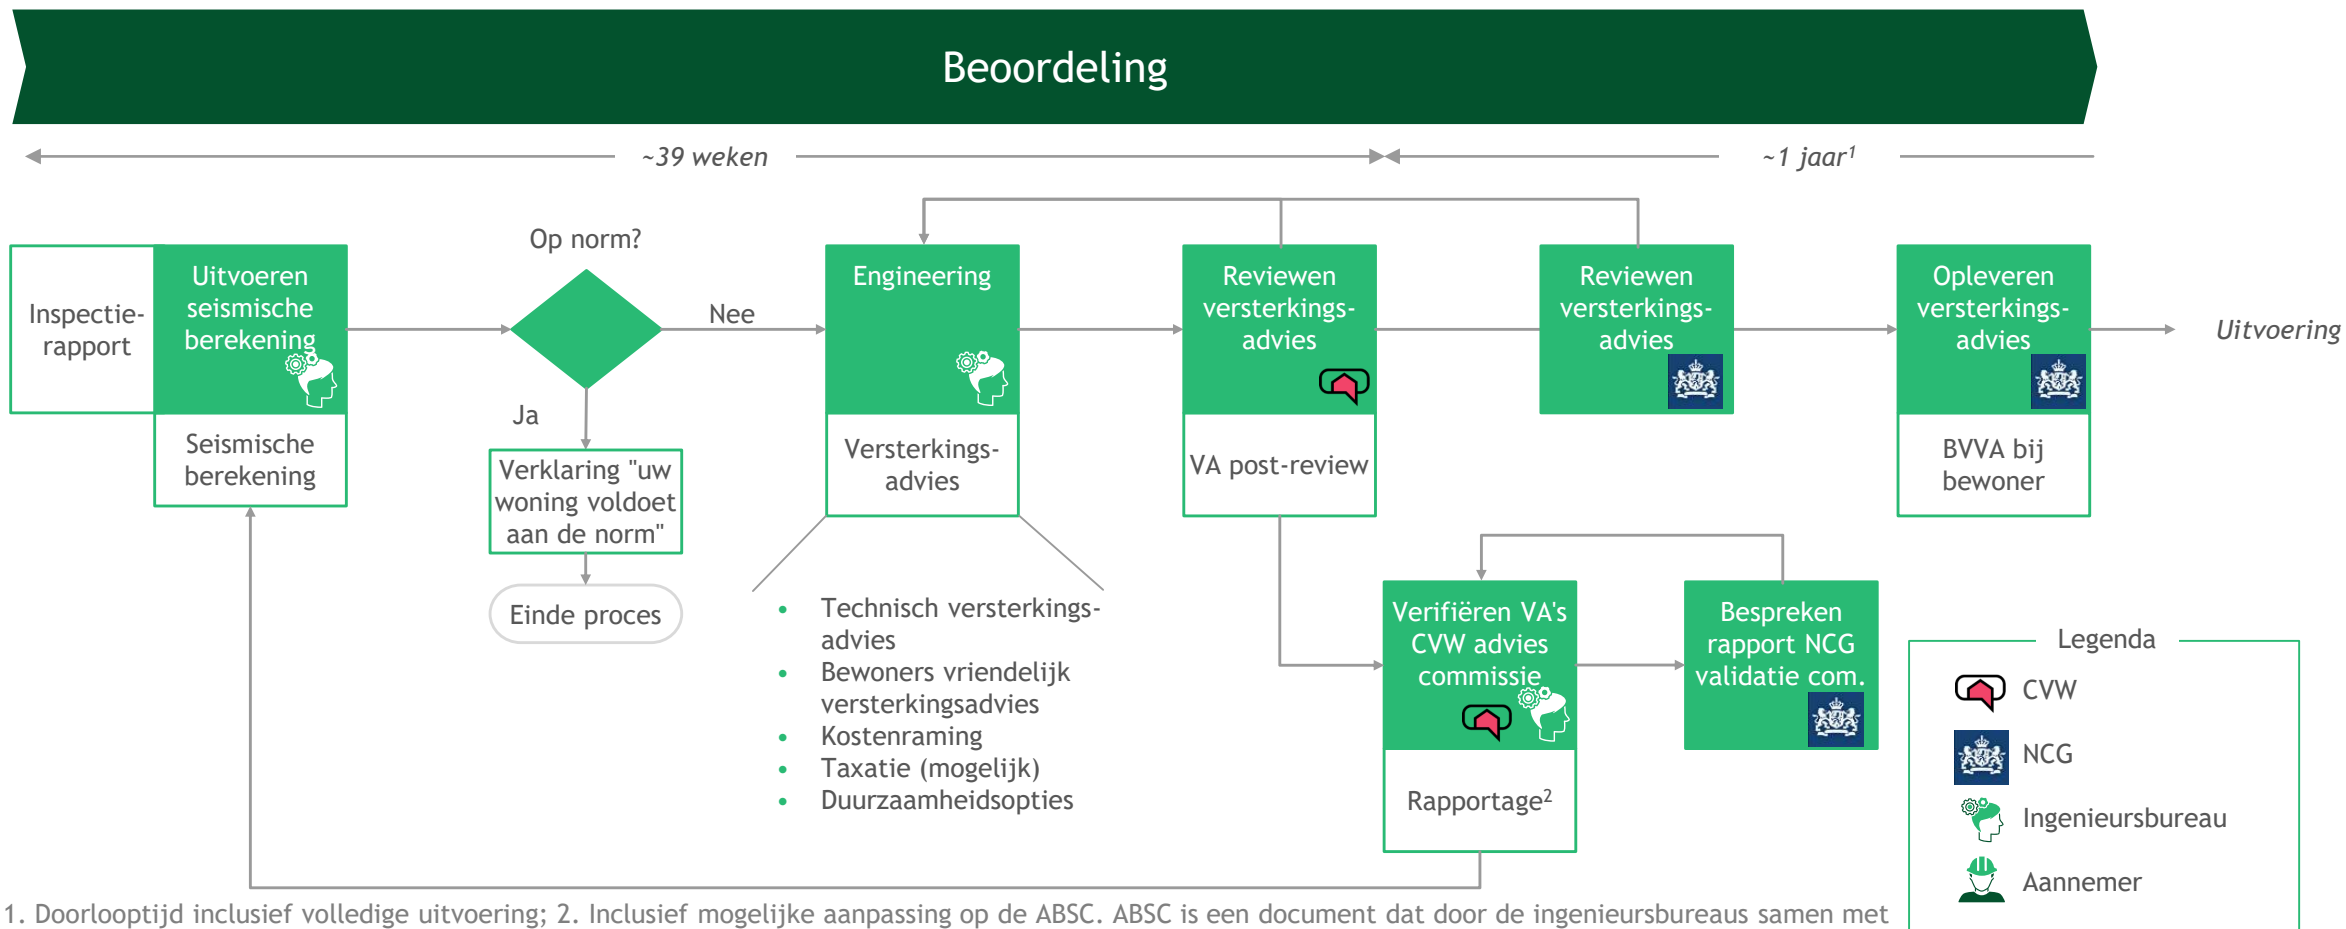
Beoordeling

~39 weken

~1 jaar$^1$

Inspectie-rapport

Uitvoeren seismische berekening

Seismische berekening

Op norm?

Nee

Ja

Verklaring "uw woning voldoet aan de norm"

Einde proces

Engineering

Versterkings-advies

- Technisch versterkings-advies
- Bewoners vriendelijk versterkingsadvies
- Kostenraming
- Taxatie (mogelijk)
- Duurzaamheidsopties

Reviewen versterkings-advies

VA post-review

Reviewen versterkings-advies

Opleveren versterkings-advies

BVVA bij bewoner

Uitvoering

Verifiëren VA's CVW advies commissie

Rapportage$^2$

Bespreken rapport NCG validatie com.

Legenda

CVW

NCG

Ingenieursbureau

Aannemer

1. Doorlooptijd inclusief volledige uitvoering; 2. Inclusief mogelijke aanpassing op de ABSC. ABSC is een document dat door de ingenieursbureaus samen met